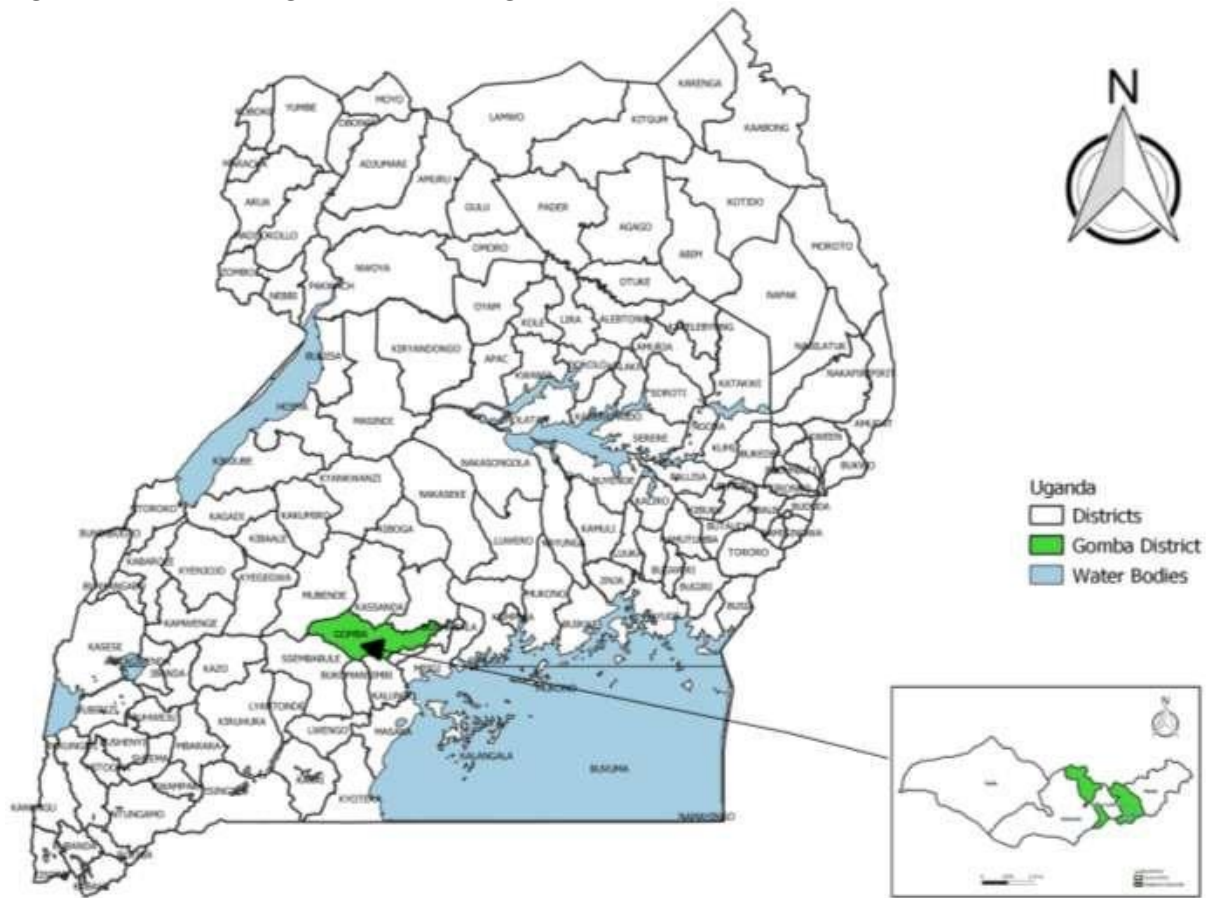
N

Uganda
Districts
Gomba District
Water Bodies

YUMBE
MOYO
LAMWO
KAABONG
KITGUM
ADJUMANI
ARUA
AMURU
GULU
PADER
AGAGO
KOTIDO
ABIM
MOROTO
NWOYA
OMORO
OTUKE
NAPAK
OYAM
KOLE
LIRA
ALEBTONG
KIRYANDONGO
APAC
NAKAPIRIPIRIT
AMUDAT
BULIISA
HOIMA
MASINDI
SOROTI
KATAKWI
SERERE
KIBAALE
KIBOGA
NAKASONGOLA
NAKASEKE
KYANKWANZI
KAKUMIRO
KAGADI
KAMULI
LUWERO
TORORO
KYENJOJO
KYEGEGWA
MUBENDE
KASSANDA
GOMBA
KAMWENGE
KASESE
KAZO
SSEMBABULE
BUKOMANSIMBI
MPIGI
KALUNGU
LYANTONDE
KIRUHURA
LWENGO
MASAKA
MBARARA
KALANGALA
BUKUMA
KYOTERA
NTUNGAMO
BUSIA
BUGIRI